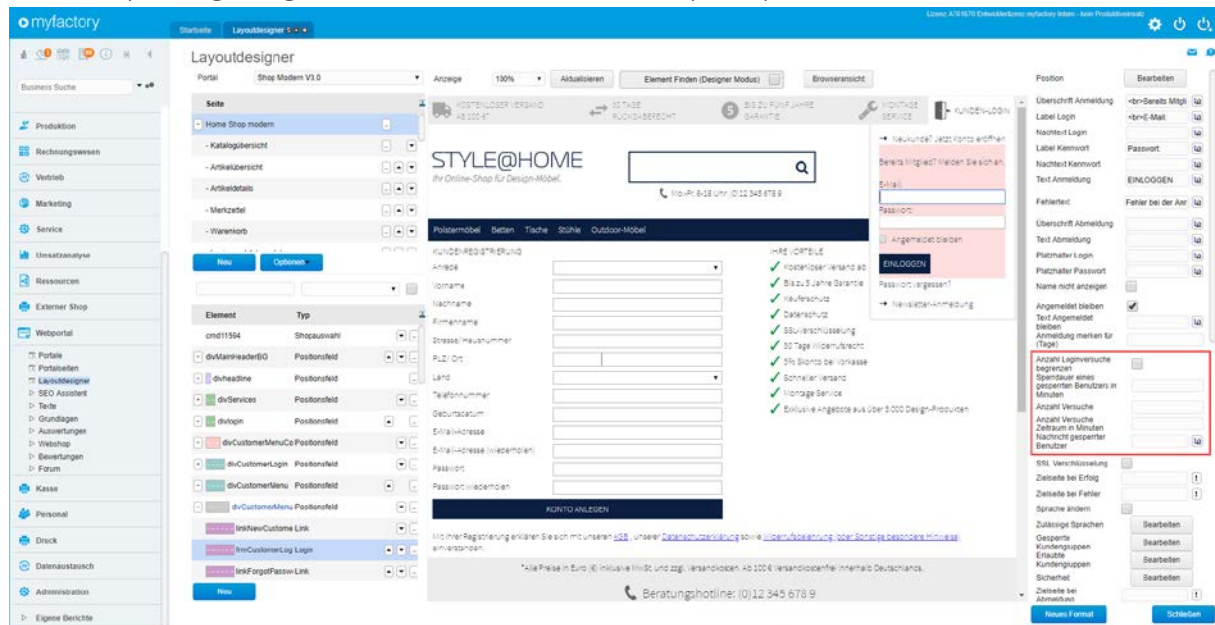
myfactory

Startseite Layoutdesigner

Lizenz: A761670 Entwicklerlizenz myfactory Intern - kein Produktiveinsatz

Business Suche

Produktion
Rechnungswesen
Vertrieb
Marketing
Service
Umsatzanalyse
Ressourcen
Externer Shop
Webportal
Portale
Portalseiten
Layoutdesigner
SEO Assistent
Texte
Grundlagen
Auswertungen
Webshop
Bewertungen
Forum
Kasse
Personal
Druck
Datenaustausch
Administration
Eigene Berichte

Layoutdesigner

Portal Shop Modern V3.0

| Seite |
|---|
| Home Shop modern |
| - Katalogübersicht |
| - Artikelübersicht |
| - Artikeldetails |
| - Merkzettel |
| - Warenkorb |

Neu Optionen

| Element | Typ |
|---|---|
| cmd11594 | Shopauswahl |
| divMainHeaderBG | Positionsfeld |
| divheadline | Positionsfeld |
| divServices | Positionsfeld |
| divlogin | Positionsfeld |
| divCustomerMenuCo | Positionsfeld |
| divCustomerLogin | Positionsfeld |
| divCustomerMenu | Positionsfeld |
| divCustomerMenu | Positionsfeld |
| linkNewCustome | Link |
| frmCustomerLog | Login |
| linkForgotPassw | Link |

Neu

Anzeige 100% Aktualisieren Element Finden (Designer Modus) Browseransicht

KOSTENLOSER VERSAND AB 100 € 30 TAGE RÜCKGABERECHT 5 BIS ZU FÜNF JAHRE GARANTIE MONTAGE SERVICE KUNDEN-LOGIN

STYLE@HOME
Ihr Online-Shop für Design-Möbel.

Mo.-Fr. 8-18 Uhr: (0)12 345 678 9

Polstermöbel Betten Tische Stühle Outdoor-Möbel

KUNDENREGISTRIERUNG
Anrede
Vorname
Nachname
Firmenname
Strasse/Hausnummer
PLZ/Ort
Land
Telefonnummer
Geburtsdatum
E-Mail-Adresse
E-Mail-Adresse (wiederholen)
Passwort
Passwort wiederholen
KONTO ANLEGEN

IHRE VORTEILE
Kostenloser Versand ab
Bis zu 5 Jahre Garantie
Käuferschutz
Datenschutz
SSL-Verschlüsselung
30 Tage Widerrufsrecht
3% Skonto bei Vorkasse
Schneller Versand
Montage Service
Exklusive Angebote aus über 3.000 Design-Produkten

Neukunde? Jetzt Konto eröffnen
Bereits Mitglied? Melden Sie sich an.
E-Mail
Passwort
Angemeldet bleiben
EINLOGGEN
Passwort vergessen?
Newsletter-Anmeldung

Mit Ihrer Registrierung erklären Sie sich mit unseren AGB, unserer Datenschutzerklärung sowie Widerrufsbelehrung (oder Sonstige besondere Hinweise) einverstanden.

*Alle Preise in Euro (€) inklusive MwSt. und zzgl. Versandkosten. Ab 100€ Versandkostenfrei innerhalb Deutschlands.

Beratungshotline: (0)12 345 678 9

Position Bearbeiten
Überschrift Anmeldung <br>Bereits Mitgli
Label Login <br>E-Mail
Nachtext Login
Label Kennwort Passwort
Nachtext Kennwort
Text Anmeldung EINLOGGEN
Fehlertext Fehler bei der Anr
Überschrift Abmeldung
Text Abmeldung
Platzhalter Login
Platzhalter Passwort
Name nicht anzeigen
Angemeldet bleiben
Text Angemeldet bleiben
Anmeldung merken für (Tage)
Anzahl Loginversuche begrenzen
Sperrdauer eines gesperrten Benutzers in Minuten
Anzahl Versuche
Anzahl Versuche Zeitraum in Minuten
Nachricht gesperrter Benutzer
SSL Verschlüsselung
Zielseite bei Erfolg
Zielseite bei Fehler
Sprache ändern
Zulässige Sprachen Bearbeiten
Gesperrte Kundengruppen Bearbeiten
Erlaubte Kundengruppen Bearbeiten
Sicherheit Bearbeiten
Zielseite bei Abmeldung

Neues Format Schließen